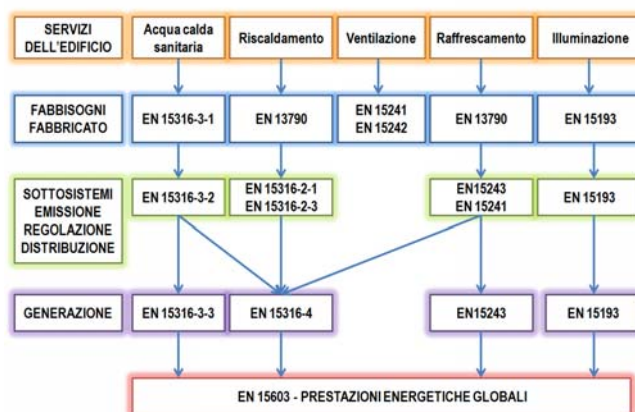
SERVIZI DELL'EDIFICIO

Acqua calda sanitaria

Riscaldamento

Ventilazione

Raffrescamento

Illuminazione

FABBISOGNI FABBRICATO

EN 15316-3-1

EN 13790

EN 15241
EN 15242

EN 13790

EN 15193

SOTTOSISTEMI EMISSIONE REGOLAZIONE DISTRIBUZIONE

EN 15316-3-2

EN 15316-2-1
EN 15316-2-3

EN15243
EN 15241

EN 15193

GENERAZIONE

EN 15316-3-3

EN 15316-4

EN15243

EN 15193

EN 15603 - PRESTAZIONI ENERGETICHE GLOBALI